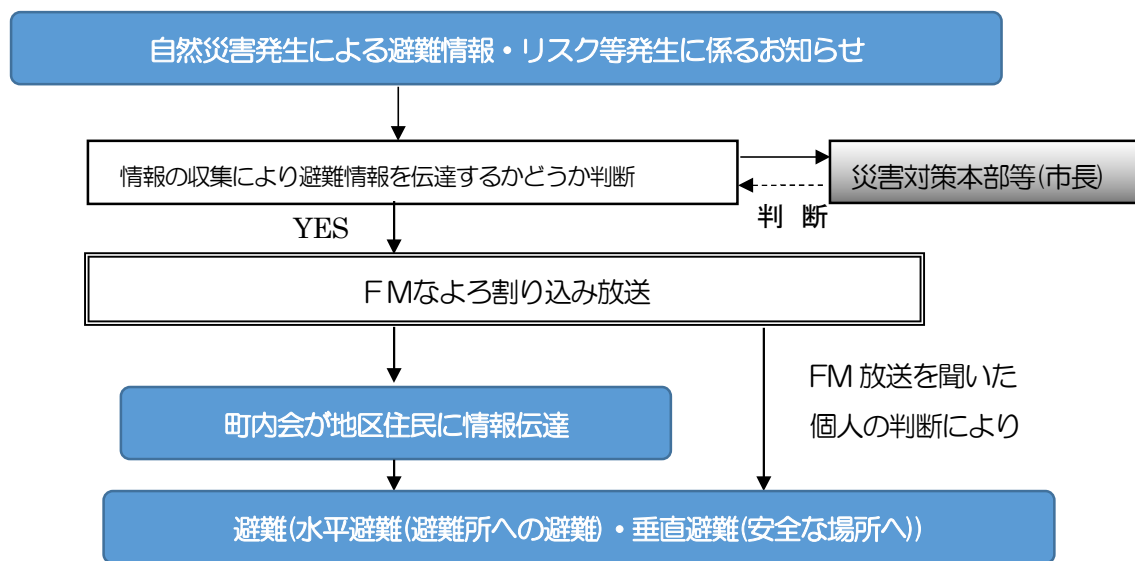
自然災害発生による避難情報・リスク等発生に係るお知らせ

情報の収集により避難情報を伝達するかどうか判断

災害対策本部等(市長)

判 断

YES

FMなよろ割り込み放送

FM 放送を聞いた
個人の判断により

町内会が地区住民に情報伝達

避難(水平避難(避難所への避難) ・垂直避難(安全な場所へ))